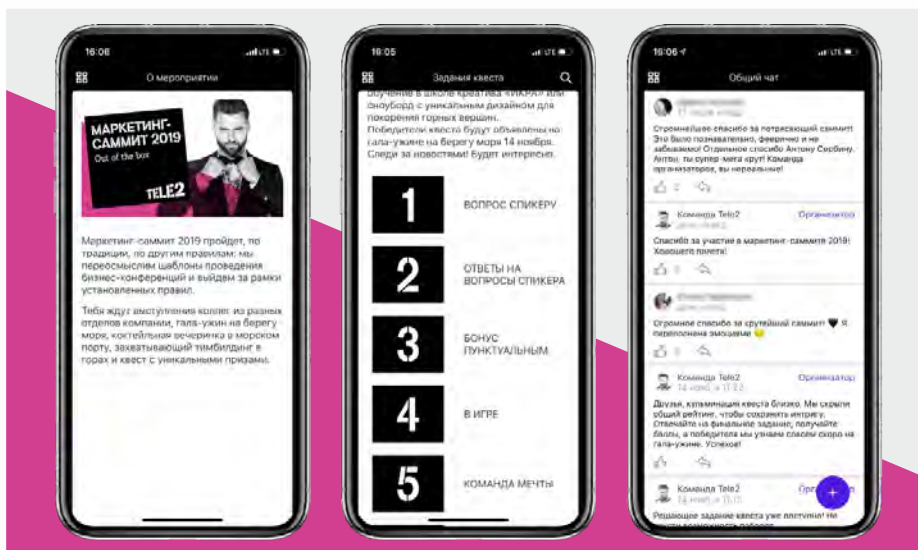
16:06
LTE
О мероприятии

МАРКЕТИНГ-САММИТ 2019
Out of the box
TELE2

Маркетинг-саммит 2019 пройдет, по традиции, по другим правилам: мы переосмыслим шаблоны проведения бизнес-конференций и выйдем за рамки установленных правил.

Тебя ждут выступления коллег из разных отделов компании, гала-ужин на берегу моря, коктейльная вечеринка в морском порту, захватывающий тимбилдинг в горах и квест с уникальными призами.

16:05
LTE
Задания квеста

обучение в школе креатива «ИКРА» или сноуборд с уникальным дизайном для покорения горных вершин.
Победители квеста будут объявлены на гала-ужине на берегу моря 14 ноября.
Следи за новостями! Будет интересно.

1
ВОПРОС СПИКЕРУ
2
ОТВЕТЫ НА ВОПРОСЫ СПИКЕРА
3
БОНУС ПУНКТУАЛЬНЫМ
4
В ИГРЕ
5
КОМАНДА МЕЧТЫ

16:06
LTE
Общий чат

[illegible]
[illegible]
Огромнейшее спасибо за потрясающий саммит! Это было познавательно, феерично и не забываемо! Отдельное спасибо Антону Сербину. Антон, ты супер-мега крут! Команда организаторов, вы нереальные!
2

Команда Tele2
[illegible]
Организатор
Спасибо за участие в маркетинг-саммит 2019! Хорошего полета!

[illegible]
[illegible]
Огромное спасибо за крутейший саммит! ♥ Я переполнена эмоциями 😊

Команда Tele2
14 нояб. в 11:23
Организатор
Друзья, кульминация квеста близко. Мы скрыли общий рейтинг, чтобы сохранить интригу. Отвечайте на финальное задание, получайте баллы, а победителя мы узнаем совсем скоро на гала-ужине. Успехов!

Команда Tele2
14 нояб. в 11:11
Орга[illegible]
Решающее задание квеста уже поступило! Не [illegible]